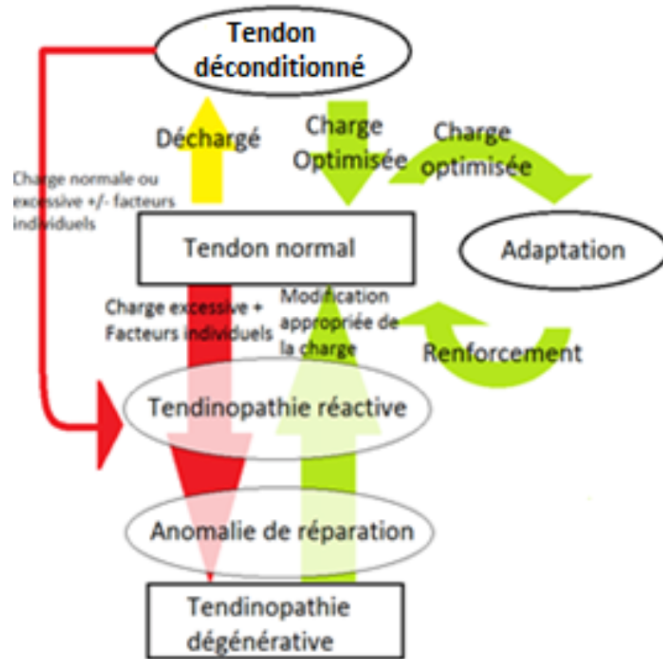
Tendon déconditionné

Déchargé

Charge Optimisée

Charge optimisée

Charge normale ou excessive +/- facteurs individuels

Tendon normal

Adaptation

Charge excessive + Facteurs individuels

Modification appropriée de la charge

Renforcement

Tendinopathie réactive

Anomalie de réparation

Tendinopathie dégénérative